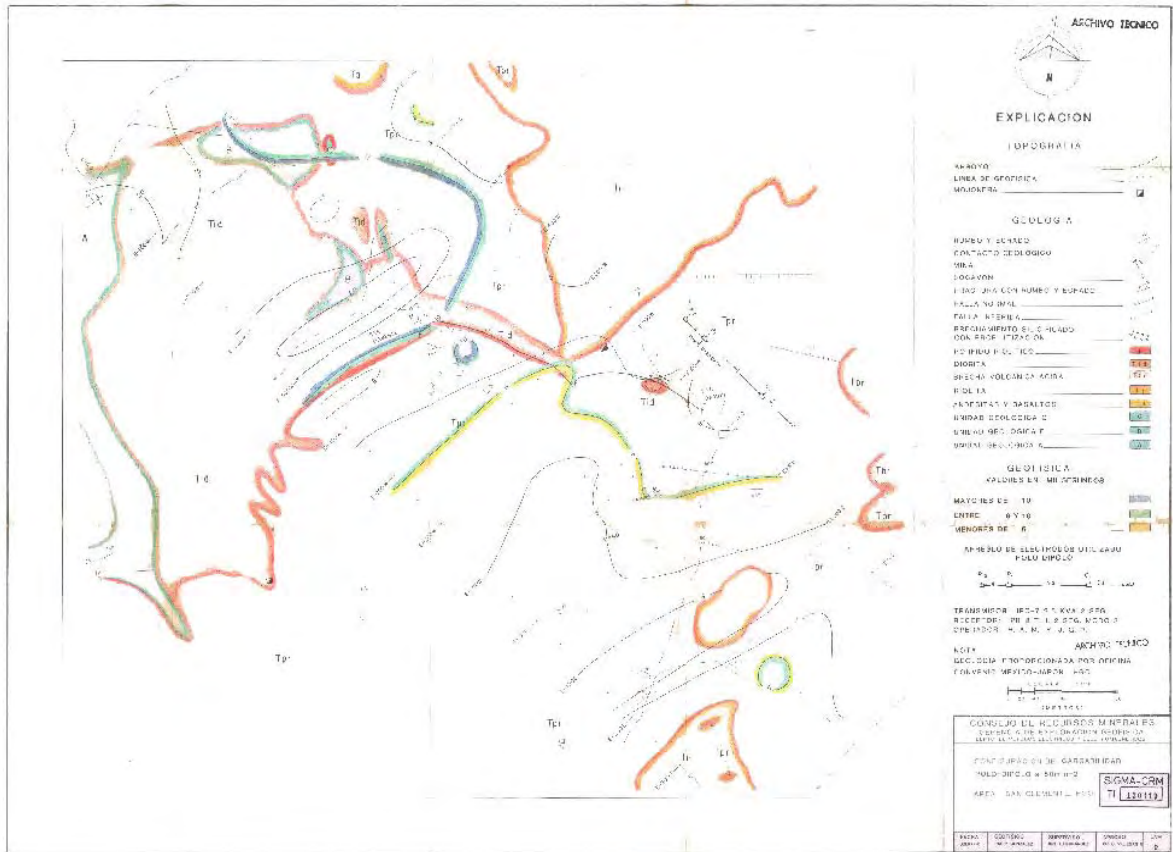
ARCHIVO TECNICO

N

EXPLICACION

TOPOGRAFIA

ARROYO
LINEA DE GEOFISICA
MOJONERA

GEOLOGIA

RUMBO Y ECHADO
CONTACTO GEOLOGICO
MINA
SOCAVON
FRACTURA CON RUMBO Y ECHADO
FALLA NORMAL
FALLA INFERIDA
BRECHAMIENTO SILICIFICADO CON PROPILITIZACION
PORFIDO RIOLITICO
DIORITA
BRECHA VOLCANICA ACIDA
RIOLITA
ANDESITAS Y BASALTOS
UNIDAD GEOLOGICA C
UNIDAD GEOLOGICA B
UNIDAD GEOLOGICA A

GEOFISICA
VALORES EN MILISEGUNDOS

MAYORES DE 10
ENTRE 6 Y 10
MENORES DE 6

ARREGLO DE ELECTRODOS UTILIZADO POLO DIPOLO

TRANSMISOR: IPC-7 2.5 KVA 2 SEG.
RECEPTOR: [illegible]
OPERADOR: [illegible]

ARCHIVO TECNICO

NOTA
GEOLOGIA PROPORCIONADA POR OFICINA CONVENIO MEXICO-JAPON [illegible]

ESCALA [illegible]

METROS

CONSEJO DE RECURSOS MINERALES
GERENCIA DE EXPLORACION GEOFISICA
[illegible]

CONFIGURACION DE CARGABILIDAD
POLO-DIPOLO a 50 n=2

AREA: SAN CLEMENTE, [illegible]

SIGMA-CRM
TI 120119

Tic
Td
Tpr
Tr
Tpr
Td
Tpr
Tr
Tr
Tpr
A
B